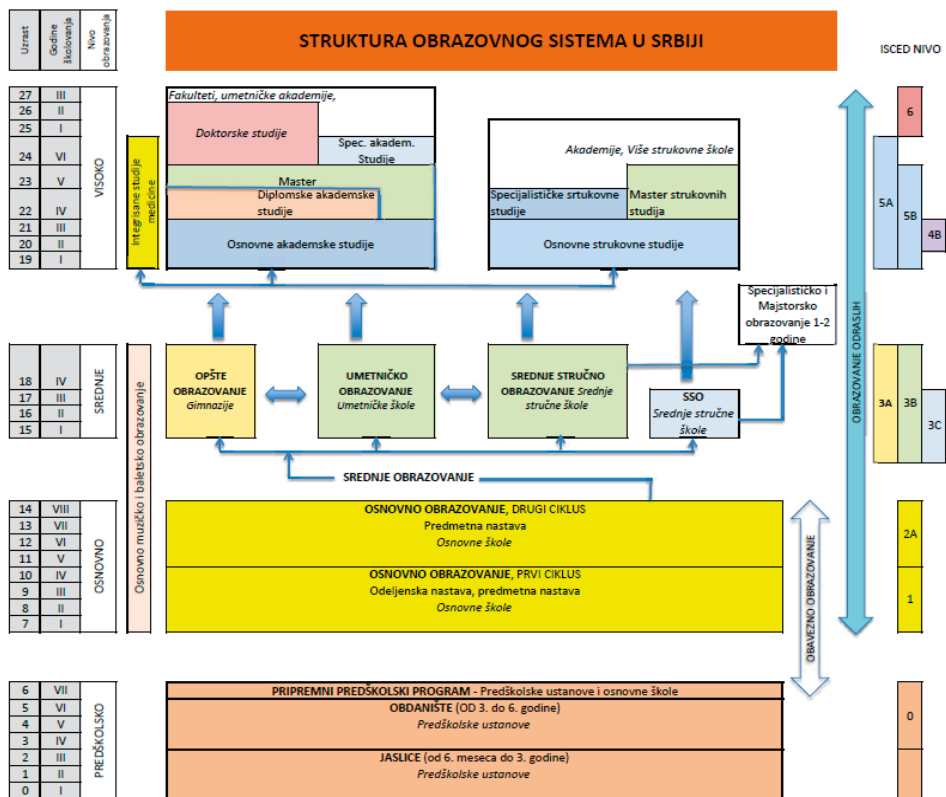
| Uzrast | Godine školovanja | Nivo obrazovanja |
|---|---|---|
| 27 | III | VISOKO |
| 26 | II | |
| 25 | I | |
| 24 | VI | |
| 23 | V | |
| 22 | IV | |
| 21 | III | |
| 20 | II | |
| 19 | I | |
| 18 | IV | SREDNJE |
| 17 | III | |
| 16 | II | |
| 15 | I | |
| 14 | VIII | OSNOVNO |
| 13 | VII | |
| 12 | VI | |
| 11 | V | |
| 10 | IV | |
| 9 | III | |
| 8 | II | |
| 7 | I | |
| 6 | VII | PREDŠKOLSKO |
| 5 | VI | |
| 4 | V | |
| 3 | IV | |
| 2 | III | |
| 1 | II | |
| 0 | I | |

STRUKTURA OBRAZOVNOG SISTEMA U SRBIJI

ISCED NIVO

Integrisane studije medicine

Fakulteti, umetničke akademije,

Doktorske studije

Spec. akadem. Studije

Master

Diplomske akademske studije

Osnovne akademske studije

Akademije, Više strukovne škole

Specijalističke srtukovne studije

Master strukovnih studija

Osnovne strukovne studije

Specijalističko i Majstorsko obrazovanje 1-2 godine

Osnovno muzičko i baletsko obrazovanje

OPŠTE OBRAZOVANJE Gimnazije

UMETNIČKO OBRAZOVANJE Umetničke škole

SREDNJE STRUČNO OBRAZOVANJE Srednje stručne škole

SSO Srednje stručne škole

SREDNJE OBRAZOVANJE

OSNOVNO OBRAZOVANJE, DRUGI CIKLUS
Predmetna nastava
Osnovne škole

OSNOVNO OBRAZOVANJE, PRVI CIKLUS
Odeljenska nastava, predmetna nastava
Osnovne škole

OBAVEZNO OBRAZOVANJE

OBRAZOVANJE ODRASLIH

PRIPREMNI PREDŠKOLSKI PROGRAM - Predškolske ustanove i osnovne škole

OBDANIŠTE (OD 3. do 6. godine)
Predškolske ustanove

JASLICE (od 6. meseca do 3. godine)
Predškolske ustanove

6

5A

5B

4B

3A

3B

3C

2A

1

0